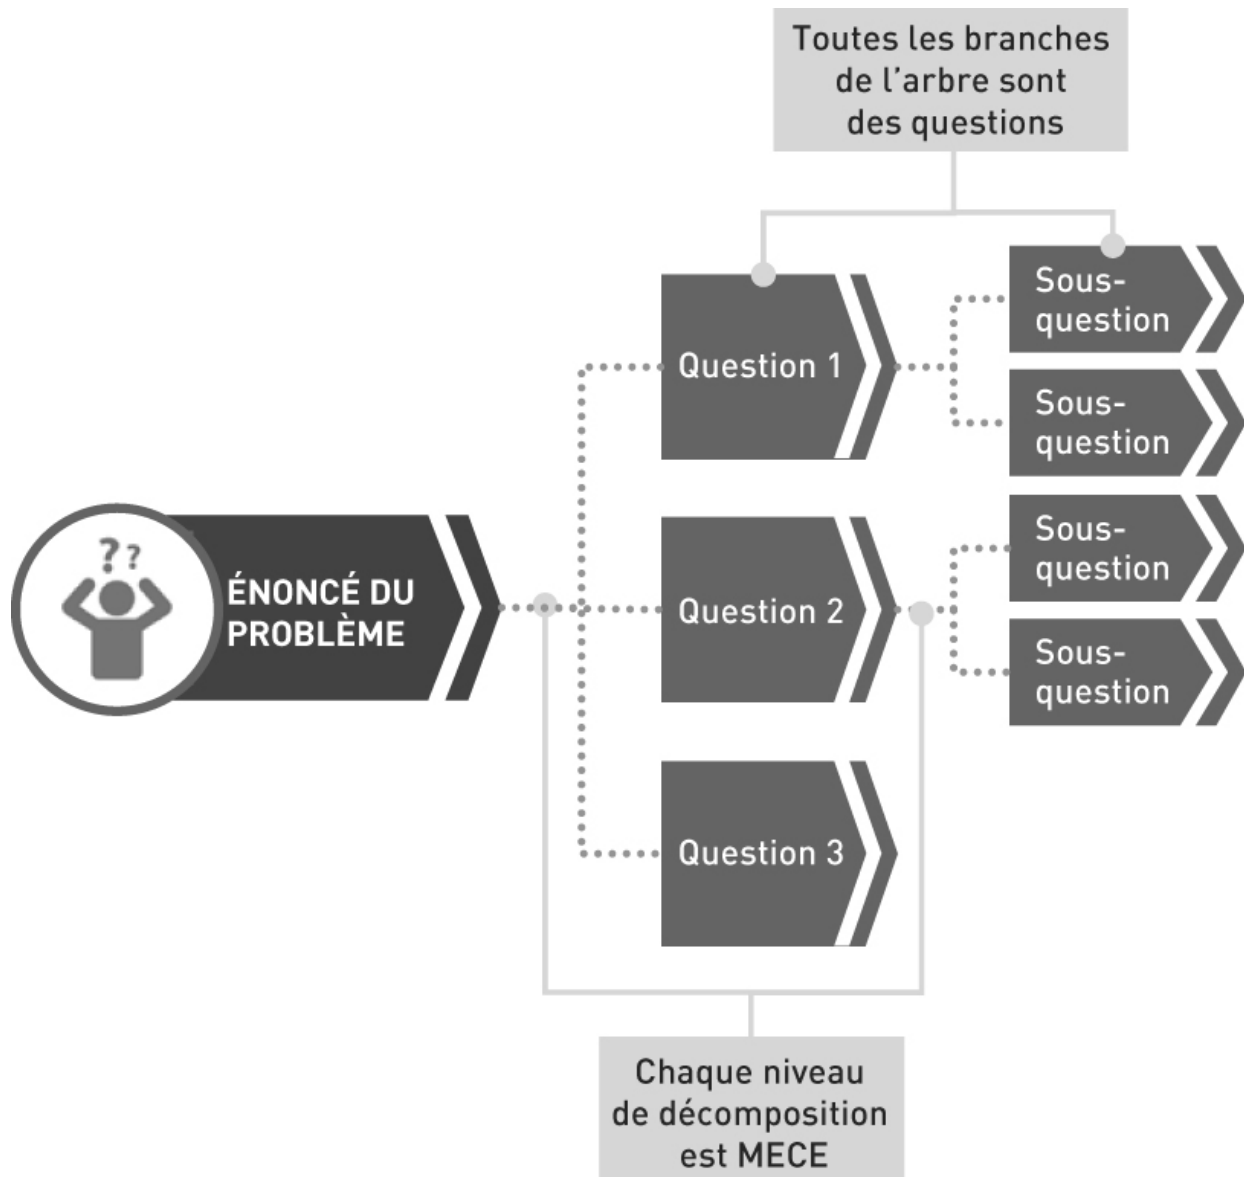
Toutes les branches de l'arbre sont des questions

ÉNONCÉ DU PROBLÈME

Question 1

Question 2

Question 3

Sous-question

Sous-question

Sous-question

Sous-question

Chaque niveau de décomposition est MECE